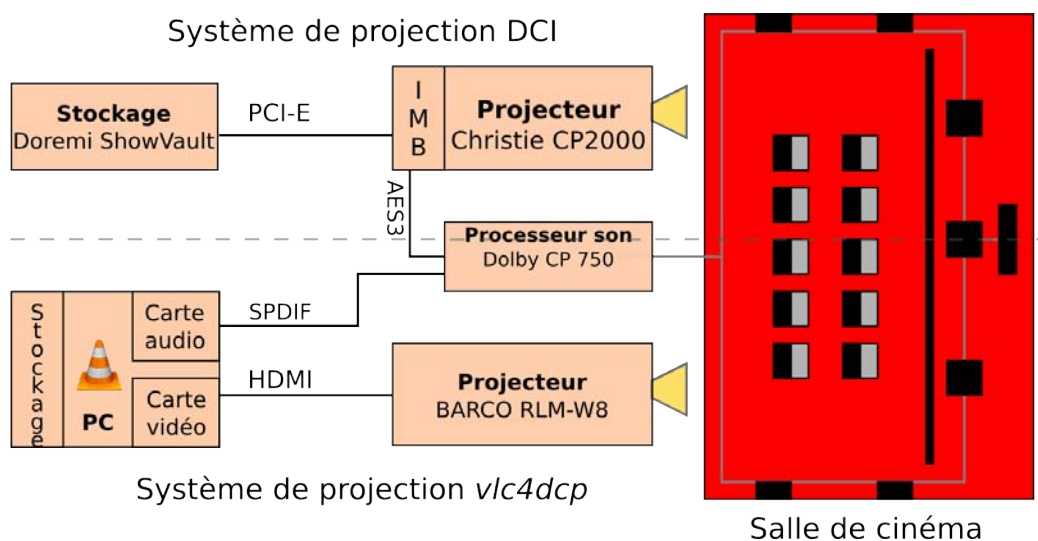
Système de projection DCI

Stockage
Doremi ShowVault

PCI-E

IMB

Projecteur
Christie CP2000

AES3

Processeur son
Dolby CP 750

Stockage

PC

Carte audio

Carte vidéo

SPDIF

HDMI

Projecteur
BARCO RLM-W8

Système de projection *vlc4dcp*

Salle de cinéma